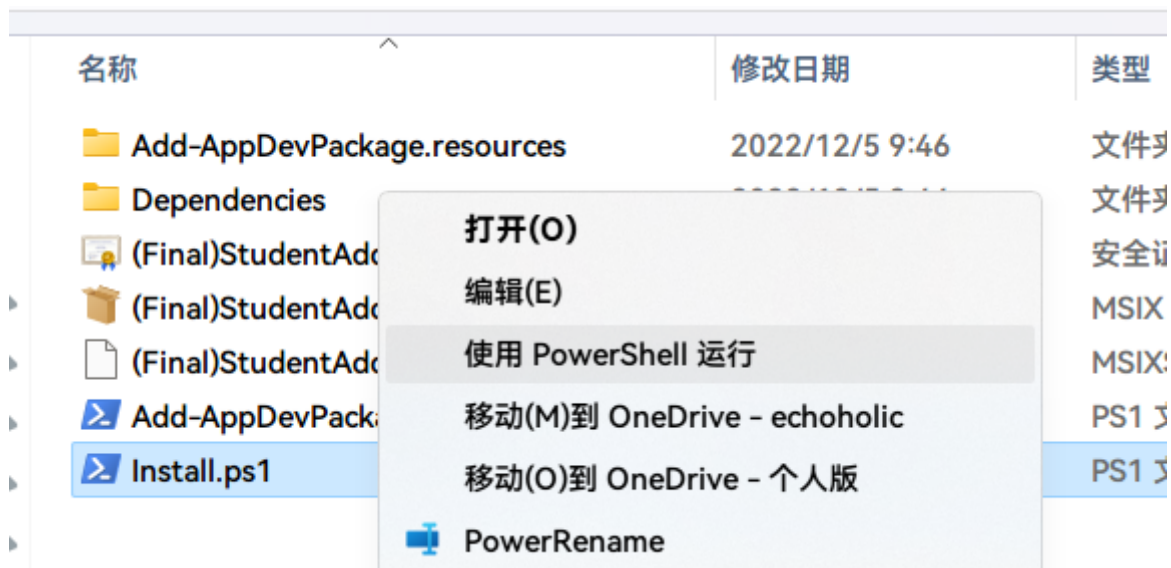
名称 | 修改日期 | 类型

Add-AppDevPackage.resources 2022/12/5 9:46 文件夹
Dependencies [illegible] 文件夹
(Final)StudentAdd 安全证
(Final)StudentAdd MSIX
(Final)StudentAdd MSIX
Add-AppDevPacka PS1 文
Install.ps1 PS1 文

打开(O)
编辑(E)
使用 PowerShell 运行
移动(M)到 OneDrive - echoholic
移动(O)到 OneDrive - 个人版
PowerRename